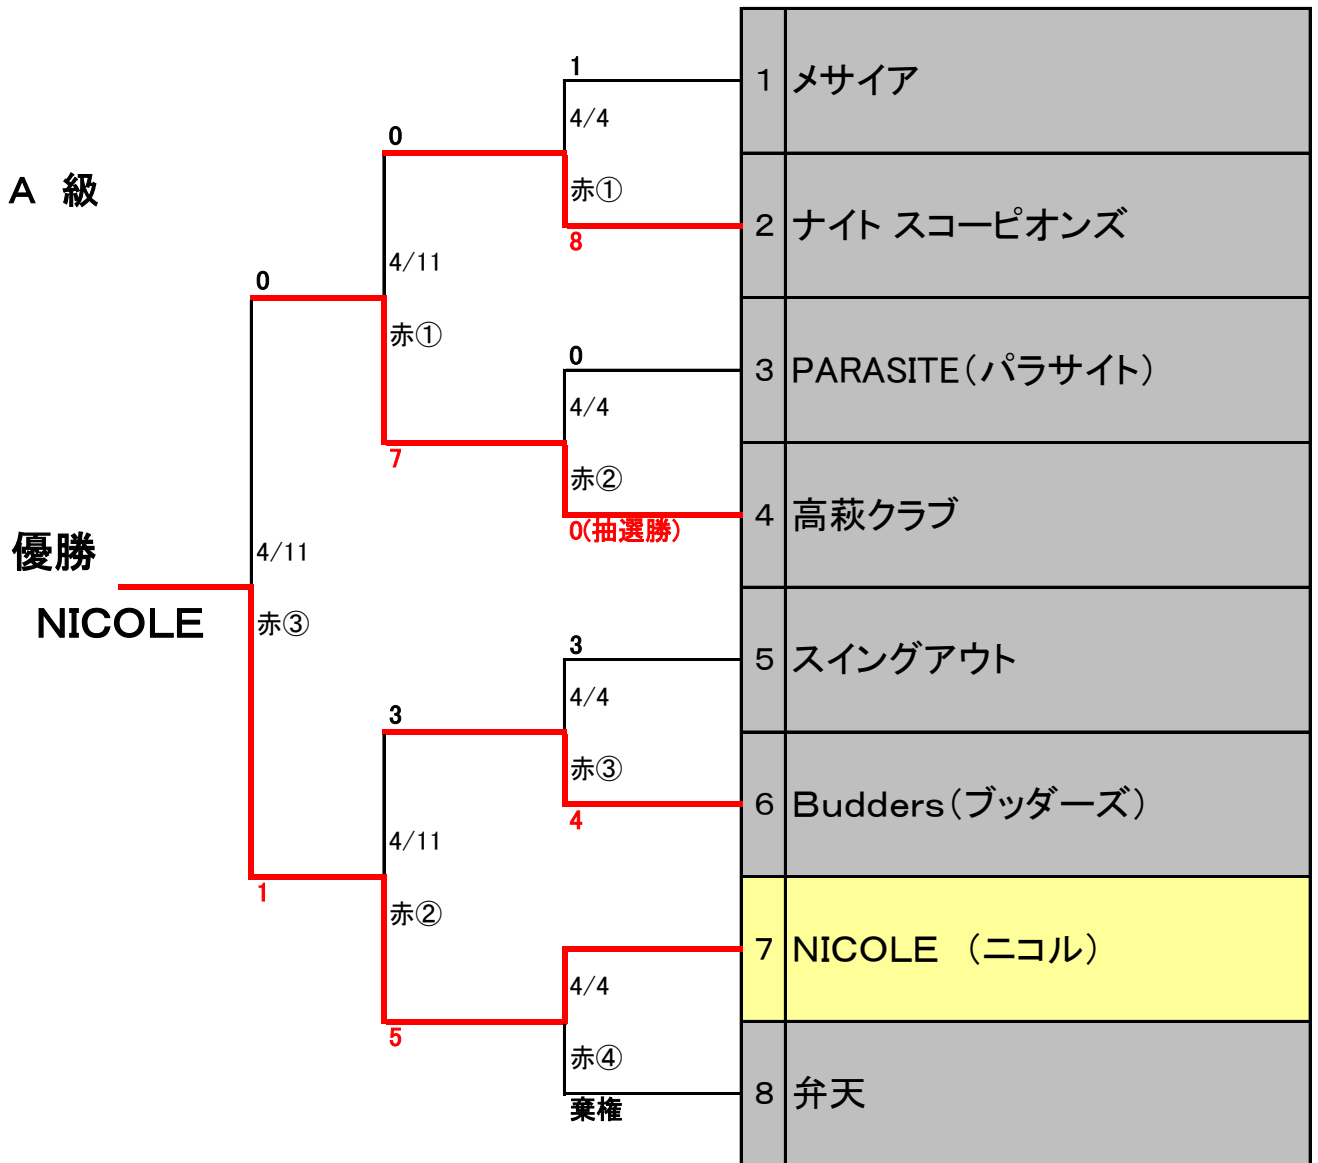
A 級

優勝
NICOLE

4/11
赤③
0
1

4/11
赤①
0
7

4/11
赤②
3
5

1
4/4
赤①
8

0
4/4
赤②
0(抽選勝)

3
4/4
赤③
4

4/4
赤④
棄権

| | |
|---|---|
| 1 | メサイア |
| 2 | ナイト スコーピオンズ |
| 3 | PARASITE（パラサイト） |
| 4 | 高萩クラブ |
| 5 | スイングアウト |
| 6 | Budders（ブッダーズ） |
| 7 | NICOLE （ニコル） |
| 8 | 弁天 |